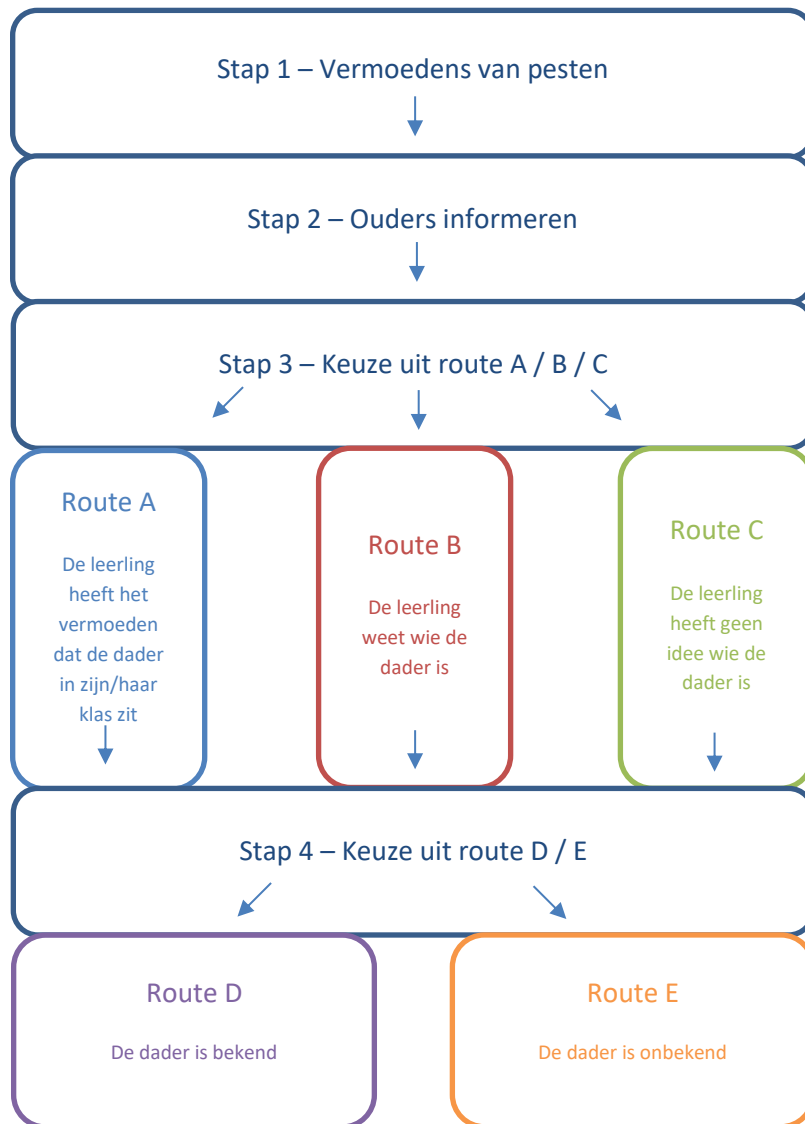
Stap 1 – Vermoedens van pesten

Stap 2 – Ouders informeren

Stap 3 – Keuze uit route A / B / C

Route A

De leerling heeft het vermoeden dat de dader in zijn/haar klas zit

Route B

De leerling weet wie de dader is

Route C

De leerling heeft geen idee wie de dader is

Stap 4 – Keuze uit route D / E

Route D

De dader is bekend

Route E

De dader is onbekend